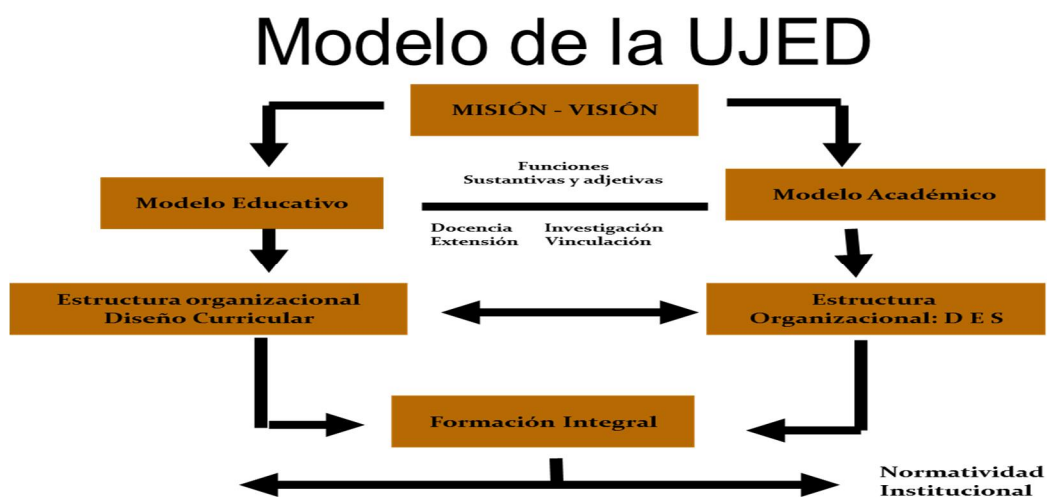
Modelo de la UJED

MISIÓN - VISIÓN

Modelo Educativo

Funciones
Sustantivas y adjetivas

Docencia Investigación
Extensión Vinculación

Modelo Académico

Estructura organizacional
Diseño Curricular

Estructura
Organizacional: D E S

Formación Integral

Normatividad
Institucional